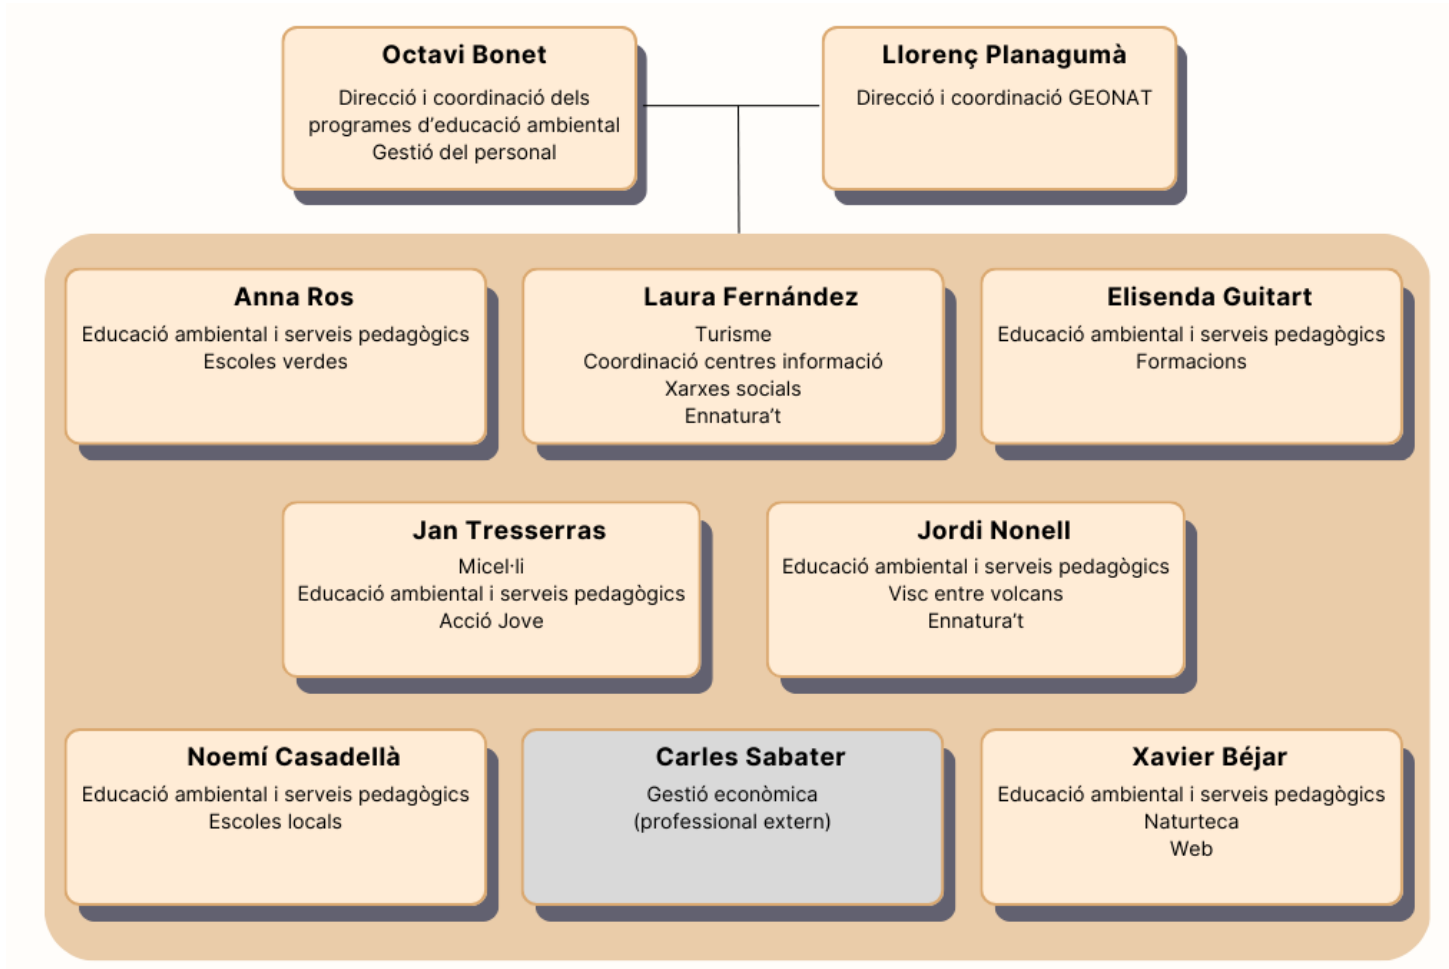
Octavi Bonet
Direcció i coordinació dels programes d'educació ambiental
Gestió del personal

Llorenç Planagumà
Direcció i coordinació GEONAT

Anna Ros
Educació ambiental i serveis pedagògics
Escoles verdes

Laura Fernández
Turisme
Coordinació centres informació
Xarxes socials
Ennatura't

Elisenda Guitart
Educació ambiental i serveis pedagògics
Formacions

Jan Tresserras
Micel·li
Educació ambiental i serveis pedagògics
Acció Jove

Jordi Nonell
Educació ambiental i serveis pedagògics
Visc entre volcans
Ennatura't

Noemí Casadellà
Educació ambiental i serveis pedagògics
Escoles locals

Carles Sabater
Gestió econòmica
(professional extern)

Xavier Béjar
Educació ambiental i serveis pedagògics
Naturteca
Web